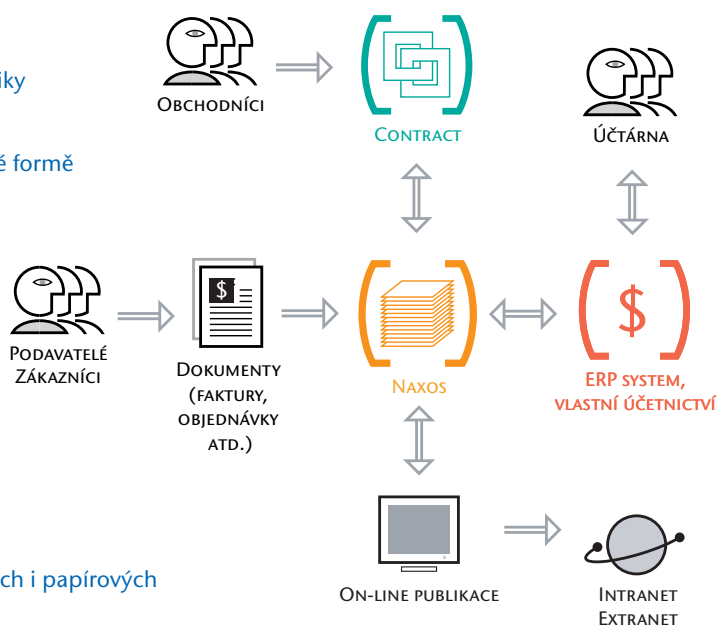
iky

é formě

ch i papírových

Obchodníci

Contract

Účtárna

Podavatelé
Zákazníci

$

Dokumenty
(faktury,
objednávky
atd.)

Naxos

$

ERP system,
vlastní účetnictví

On-line publikace

Intranet
Extranet